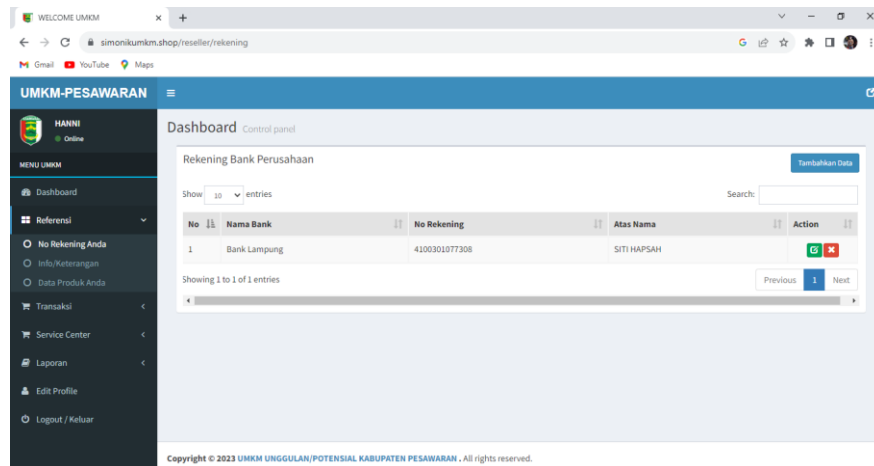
WELCOME UMKM
simonikumkm.shop/reseller/rekening
Gmail YouTube Maps

UMKM-PESAWARAN

HANNI
Online

MENU UMKM
Dashboard
Referensi
No Rekening Anda
Info/Keterangan
Data Produk Anda
Transaksi
Service Center
Laporan
Edit Profile
Logout / Keluar

Dashboard Control panel

Rekening Bank Perusahaan

Tambahkan Data

Show 10 entries

Search:

| No | Nama Bank | No Rekening | Atas Nama | Action |
|---|---|---|---|---|
| 1 | Bank Lampung | 4100301077308 | SITI HAPSAH | |

Showing 1 to 1 of 1 entries

Previous 1 Next

Copyright © 2023 UMKM UNGGULAN/POTENSIAL KABUPATEN PESAWARAN . All rights reserved.